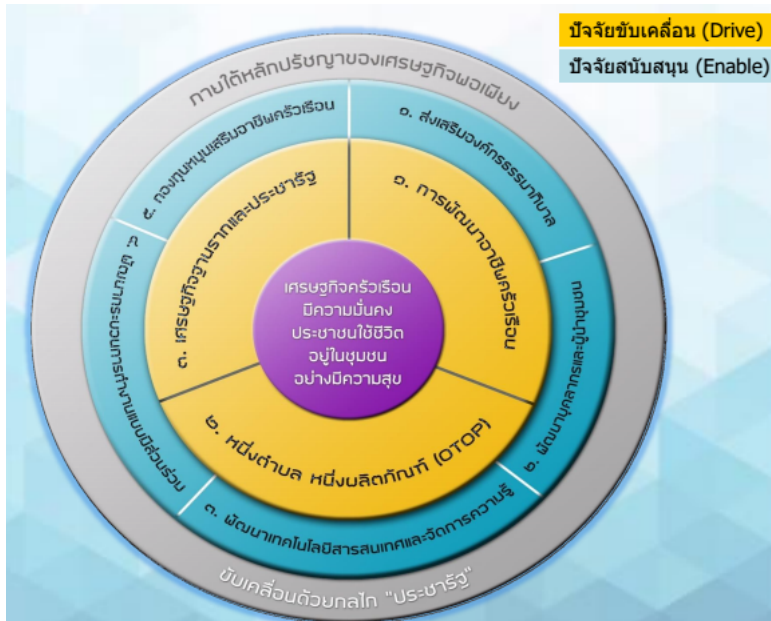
ปัจจัยขับเคลื่อน (Drive)
ปัจจัยสนับสนุน (Enable)

ภายใต้หลักปรัชญาของเศรษฐกิจพอเพียง

๑. ส่งเสริมองค์กรธรรมาภิบาล

๒. พัฒนาบุคลากรและผู้นำชุมชน

๓. พัฒนาเทคโนโลยีสารสนเทศและจัดการความรู้

๔. ปรับกระบวนการทำงานแบบมีส่วนร่วม

๕. กองทุนหนุนเสริมอาชีพครัวเรือน

๑. การพัฒนาอาชีพครัวเรือน

๒. หนึ่งตำบล หนึ่งผลิตภัณฑ์ (OTOP)

๓. เศรษฐกิจฐานรากและประชารัฐ

เศรษฐกิจครัวเรือน มีความมั่นคง ประชาชนใช้ชีวิต อยู่ในชุมชน อย่างมีความสุข

ขับเคลื่อนด้วยกลไก "ประชารัฐ"